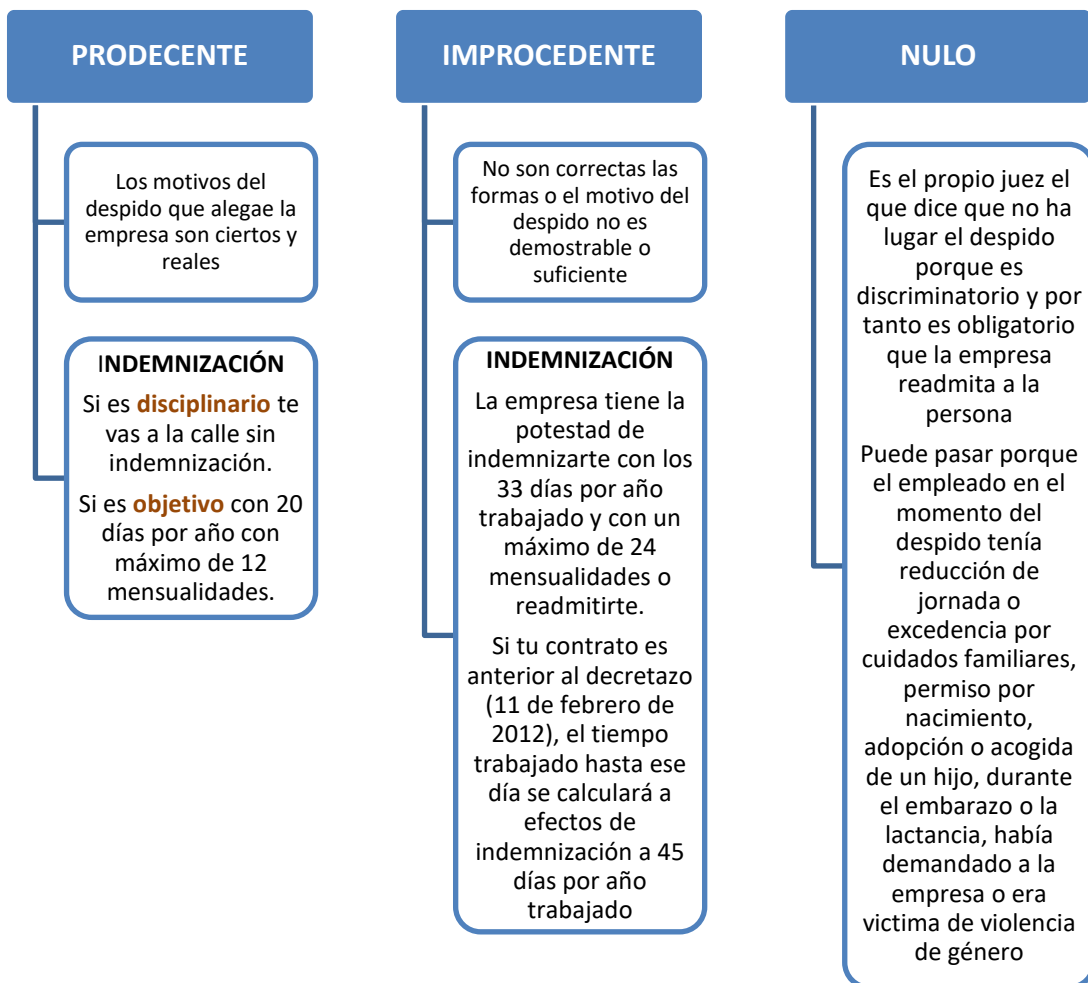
PRODECENTE

Los motivos del despido que alegae la empresa son ciertos y reales

INDEMNIZACIÓN

Si es disciplinario te vas a la calle sin indemnización.

Si es objetivo con 20 días por año con máximo de 12 mensualidades.

IMPROCEDENTE

No son correctas las formas o el motivo del despido no es demostrable o suficiente

INDEMNIZACIÓN

La empresa tiene la potestad de indemnizarte con los 33 días por año trabajado y con un máximo de 24 mensualidades o readmitirte.

Si tu contrato es anterior al decretazo (11 de febrero de 2012), el tiempo trabajado hasta ese día se calculará a efectos de indemnización a 45 días por año trabajado

NULO

Es el propio juez el que dice que no ha lugar el despido porque es discriminatorio y por tanto es obligatorio que la empresa readmita a la persona

Puede pasar porque el empleado en el momento del despido tenía reducción de jornada o excedencia por cuidados familiares, permiso por nacimiento, adopción o acogida de un hijo, durante el embarazo o la lactancia, había demandado a la empresa o era victima de violencia de género